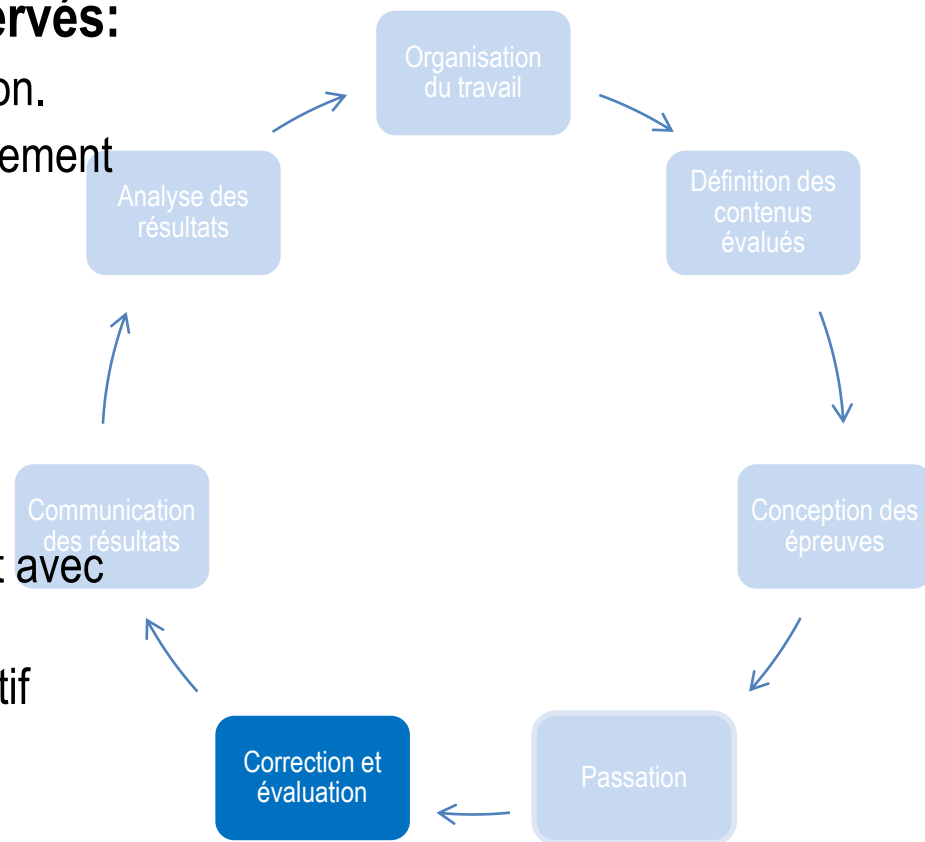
rvés:
on.
ement

t avec

tif

Organisation du travail

Définition des contenus évalués

Conception des épreuves

Passation

Correction et évaluation

Communication des résultats

Analyse des résultats